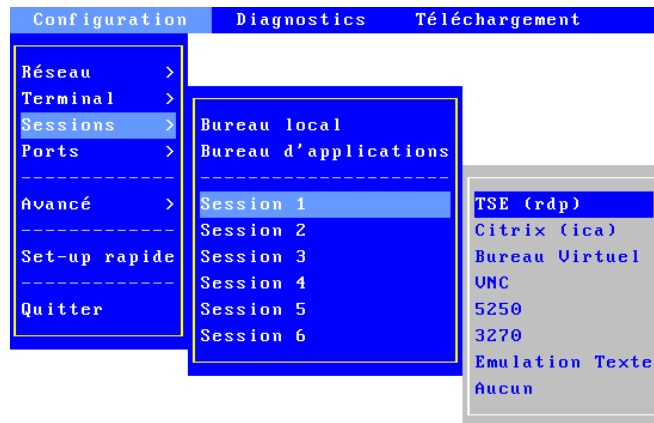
Configuration Diagnostics Téléchargement

Réseau >
Terminal >
Sessions >
Ports >
------------
Avancé >
------------
Set-up rapide
------------
Quitter

Bureau local
Bureau d'applications
---------------------
Session 1
Session 2
Session 3
Session 4
Session 5
Session 6

TSE (rdp)
Citrix (ica)
Bureau Virtuel
VNC
5250
3270
Emulation Texte
Aucun